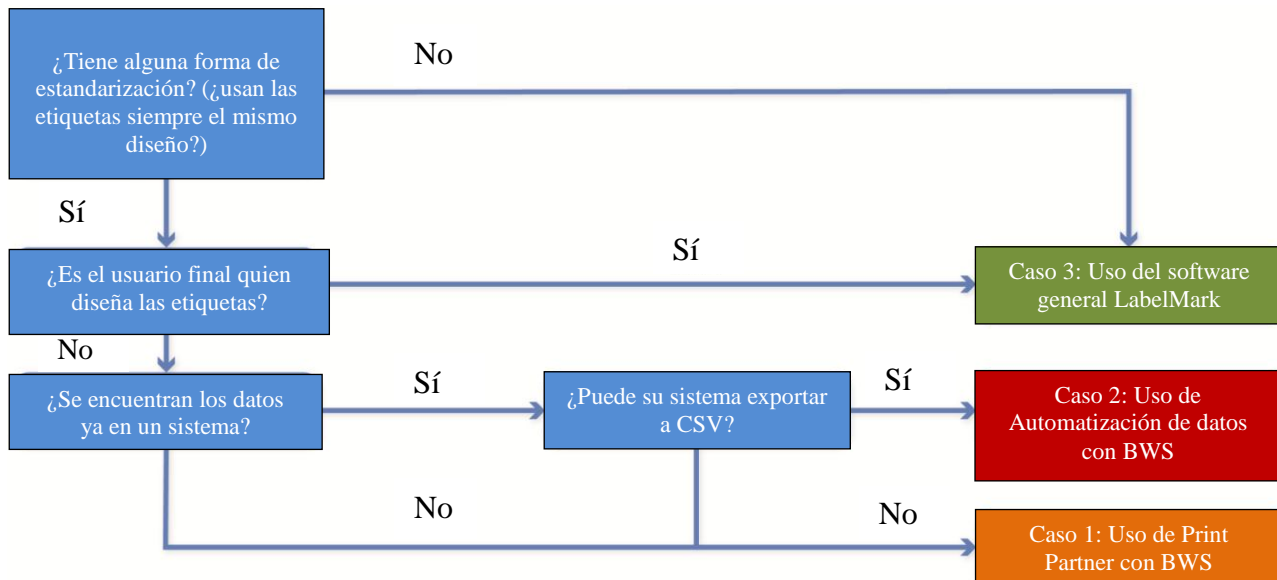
¿Tiene alguna forma de estandarización? (¿usan las etiquetas siempre el mismo diseño?)

No

Sí

¿Es el usuario final quien diseña las etiquetas?

Sí

Caso 3: Uso del software general LabelMark

No

¿Se encuentran los datos ya en un sistema?

Sí

¿Puede su sistema exportar a CSV?

Sí

Caso 2: Uso de Automatización de datos con BWS

No

No

Caso 1: Uso de Print Partner con BWS